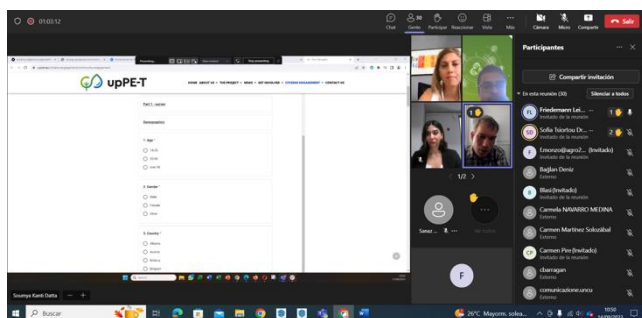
01:03:12

Chat Gente Participar Reaccionar Vista Más Cámara Micro Compartir Salir

upPE-T

HOME ABOUT US THE PROJECT NEWS GET INVOLVED CITIZEN ENGAGEMENT CONTACT US

Part 1 - survey

Demographics

1. Age *

18-35

36-65

over 65

2. Gender *

Male

Female

Other

3. Country *

Albania

Austria

Belarus

Belgium

Participantes

Compartir invitación

En esta reunión (30) Silenciar a todos

Friedemann Lei...
Invitado de la reunión

Sofia Tsiortou Dr...
Invitado de la reunión

f.morozo@agro2... (Invitado)

Bajilan Deniz
Externo

Blasi (Invitado)

Carmela NAVARRO MEDINA
Externo

Carmen Martinez Solozábal
Externo

Carmen Pire (Invitado)
Invitado de la reunión

cbarragan
Externo

comunicazione.unicu
Externo

1/2

Soumya Kanti Datta

Buscar

26°C Mayorm. solea...

10:50
14/06/2022